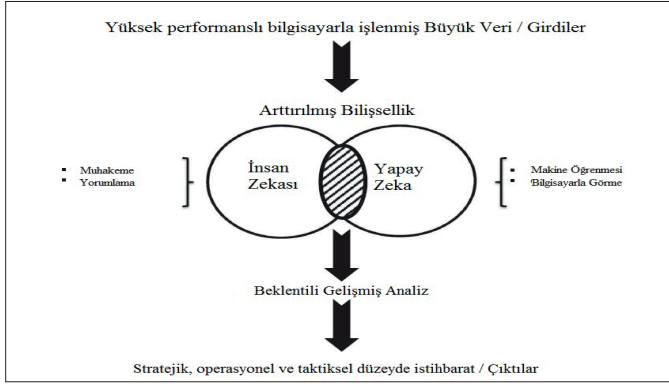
Yüksek performanslı bilgisayarla işlenmiş Büyük Veri / Girdiler

Arttırılmış Bilişsellik

Muhakeme
Yorumlama

İnsan Zekası

Yapay Zeka

Makine Öğrenmesi
Bilgisayarla Görme

Beklentili Gelişmiş Analiz

Stratejik, operasyonel ve taktiksel düzeyde istihbarat / Çıktılar